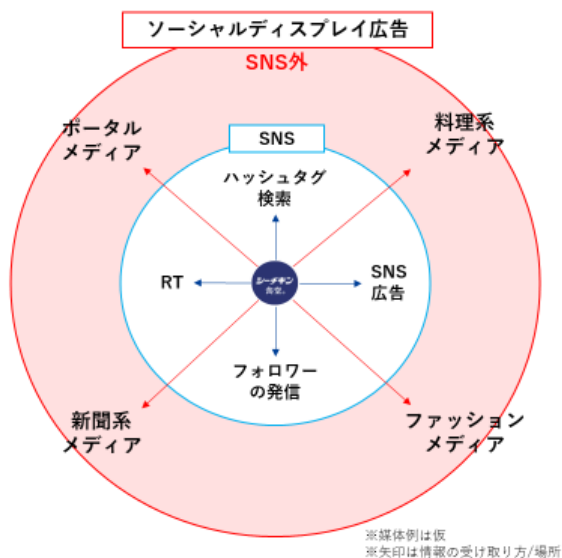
ソーシャルディスプレイ広告

SNS外

ポータル
メディア

料理系
メディア

SNS

ハッシュタグ
検索

RT

シーチキン
食堂。

SNS
広告

フォロワー
の発信

新聞系
メディア

ファッション
メディア

※媒体例は仮
※矢印は情報の受け取り方/場所